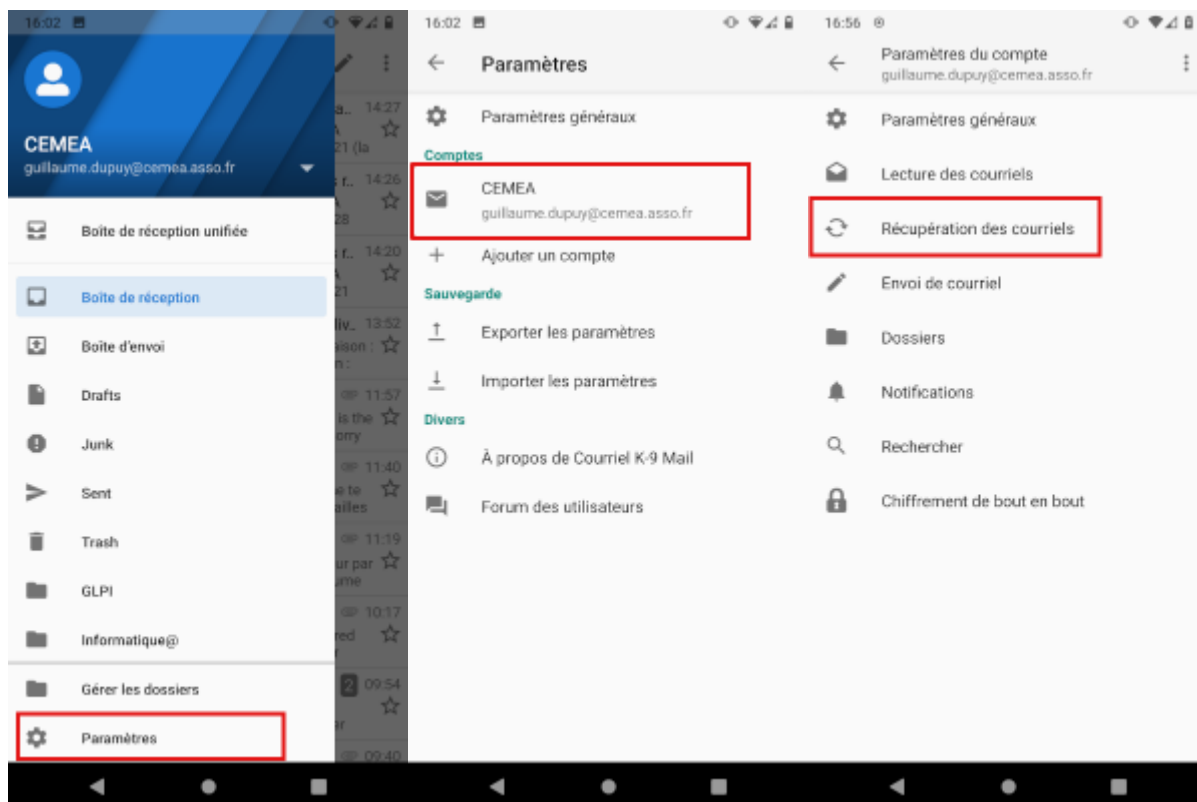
16:02

CEMEA
guillaume.dupuy@cemea.asso.fr

Boîte de réception unifiée

Boîte de réception

Boîte d'envoi

Drafts

Junk

Sent

Trash

GLPI

Informatique@

Gérer les dossiers

Paramètres

a.. 14:27
21 (la
r.. 14:26
28
r.. 14:20
21
liv.. 13:52
aison :
11:57
is the
orry
11:40
e te
ailles
11:19
ur par
ume
10:17
red
2 09:54
09:40

16:02

Paramètres

Paramètres généraux

Comptes

CEMEA
guillaume.dupuy@cemea.asso.fr

Ajouter un compte

Sauvegarde

Exporter les paramètres

Importer les paramètres

Divers

À propos de Courriel K-9 Mail

Forum des utilisateurs

16:56

Paramètres du compte
guillaume.dupuy@cemea.asso.fr

Paramètres généraux

Lecture des courriels

Récupération des courriels

Envoi de courriel

Dossiers

Notifications

Rechercher

Chiffrement de bout en bout